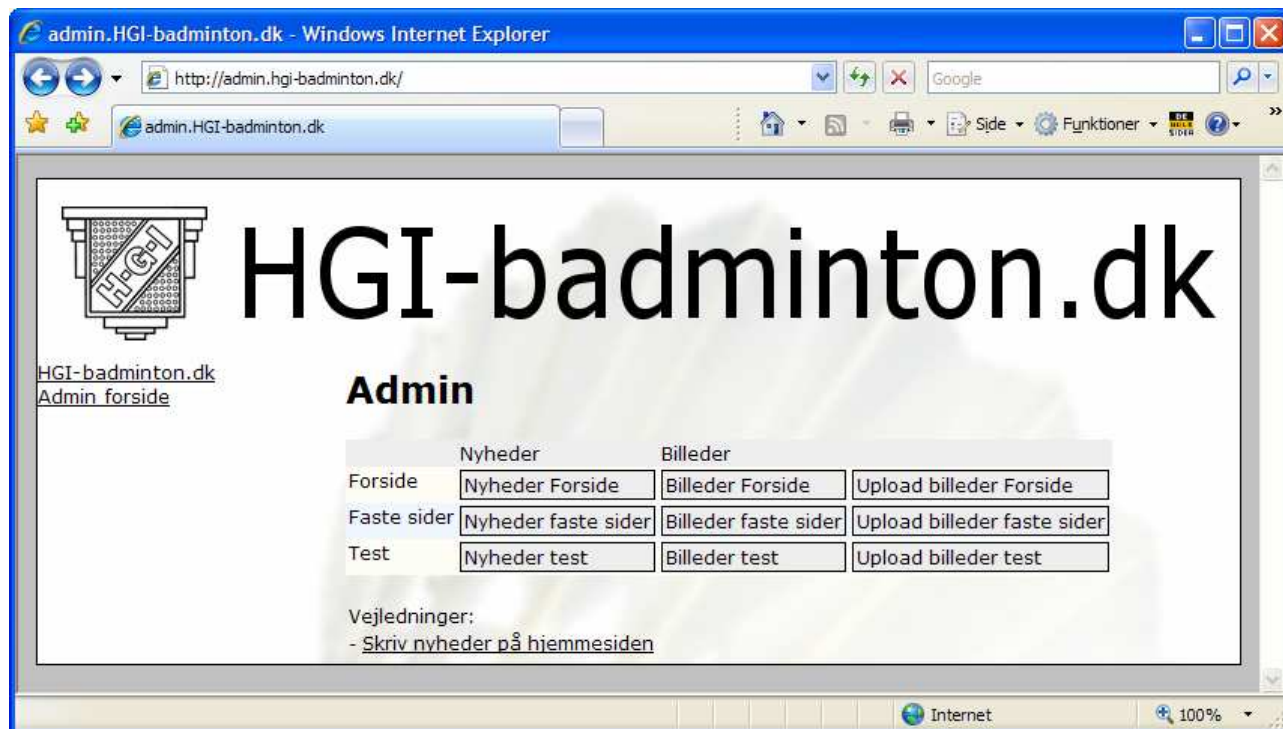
admin.HGI-badminton.dk - Windows Internet Explorer

http://admin.hgi-badminton.dk/

Google

admin.HGI-badminton.dk

Side ▾ Funktioner ▾

DE GULE SIDER

H-G-I

HGI-badminton.dk

HGI-badminton.dk
Admin forside

Admin

| | Nyheder | Billeder | |
|---|---|---|---|
| Forside | Nyheder Forside | Billeder Forside | Upload billeder Forside |
| Faste sider | Nyheder faste sider | Billeder faste sider | Upload billeder faste sider |
| Test | Nyheder test | Billeder test | Upload billeder test |

Vejledninger:
- Skriv nyheder på hjemmesiden

Internet

100%